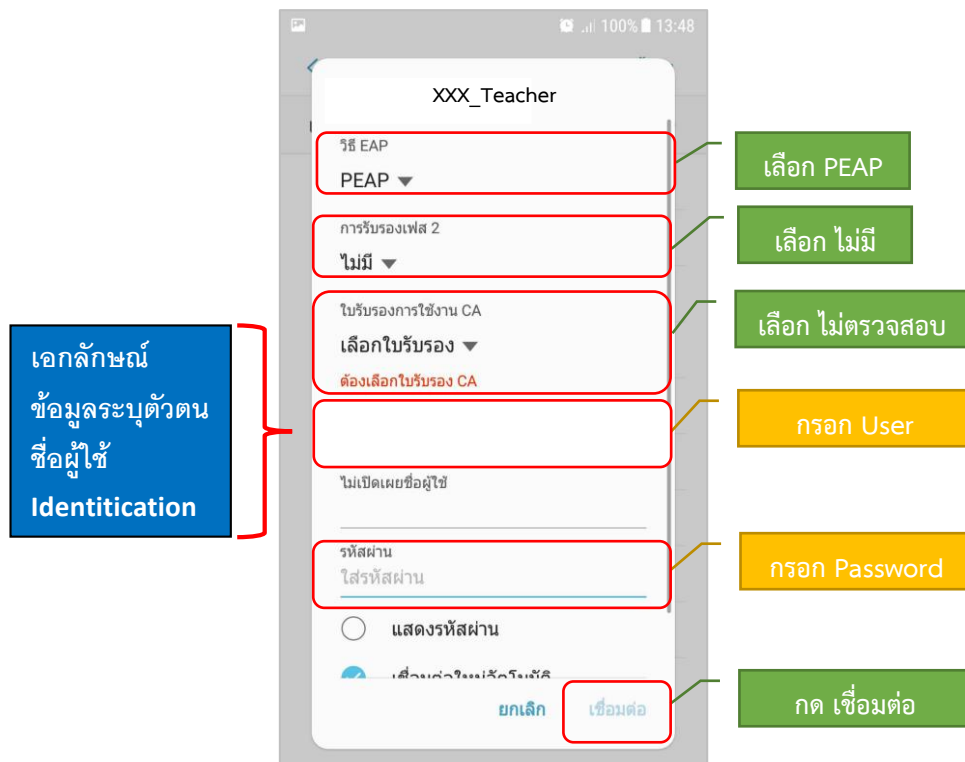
100% 13:48

XXX_Teacher

วิธี EAP
PEAP

เลือก PEAP

การรับรองเฟส 2
ไม่มี

เลือก ไม่มี

ใบรับรองการใช้งาน CA
เลือกใบรับรอง
ต้องเลือกใบรับรอง CA

เลือก ไม่ตรวจสอบ

เอกลักษณ์
ข้อมูลระบุตัวตน
ชื่อผู้ใช้
Identitication

กรอก User

ไม่เปิดเผยชื่อผู้ใช้

รหัสผ่าน
ใส่รหัสผ่าน

กรอก Password

แสดงรหัสผ่าน

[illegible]

ยกเลิก
เชื่อมต่อ

กด เชื่อมต่อ